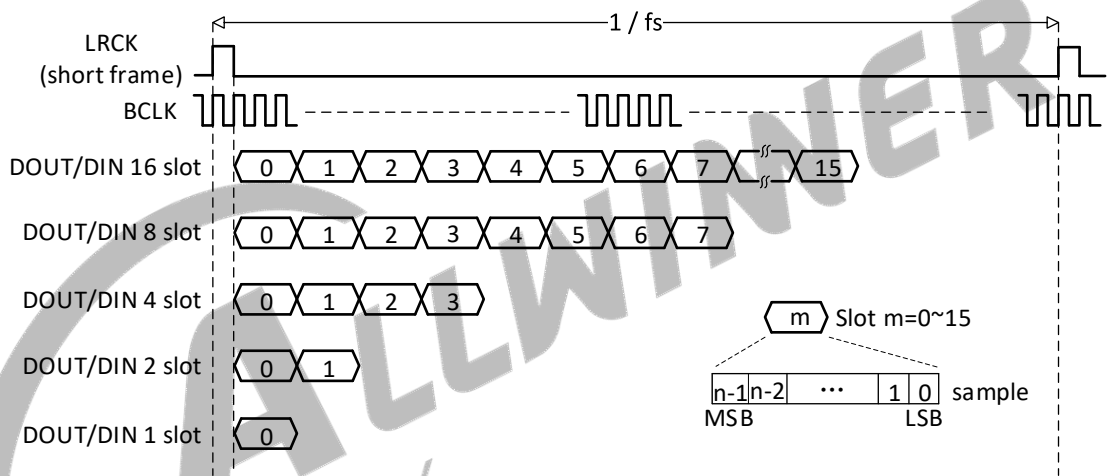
1 / fs

LRCK
(short frame)

BCLK

DOUT/DIN 16 slot
0 1 2 3 4 5 6 7 15

DOUT/DIN 8 slot
0 1 2 3 4 5 6 7

DOUT/DIN 4 slot
0 1 2 3

DOUT/DIN 2 slot
0 1

DOUT/DIN 1 slot
0

m Slot m=0~15

| n-1 | n-2 | ··· | 1 | 0 |
|---|---|---|---|---|

sample
MSB
LSB

ALLWINNER